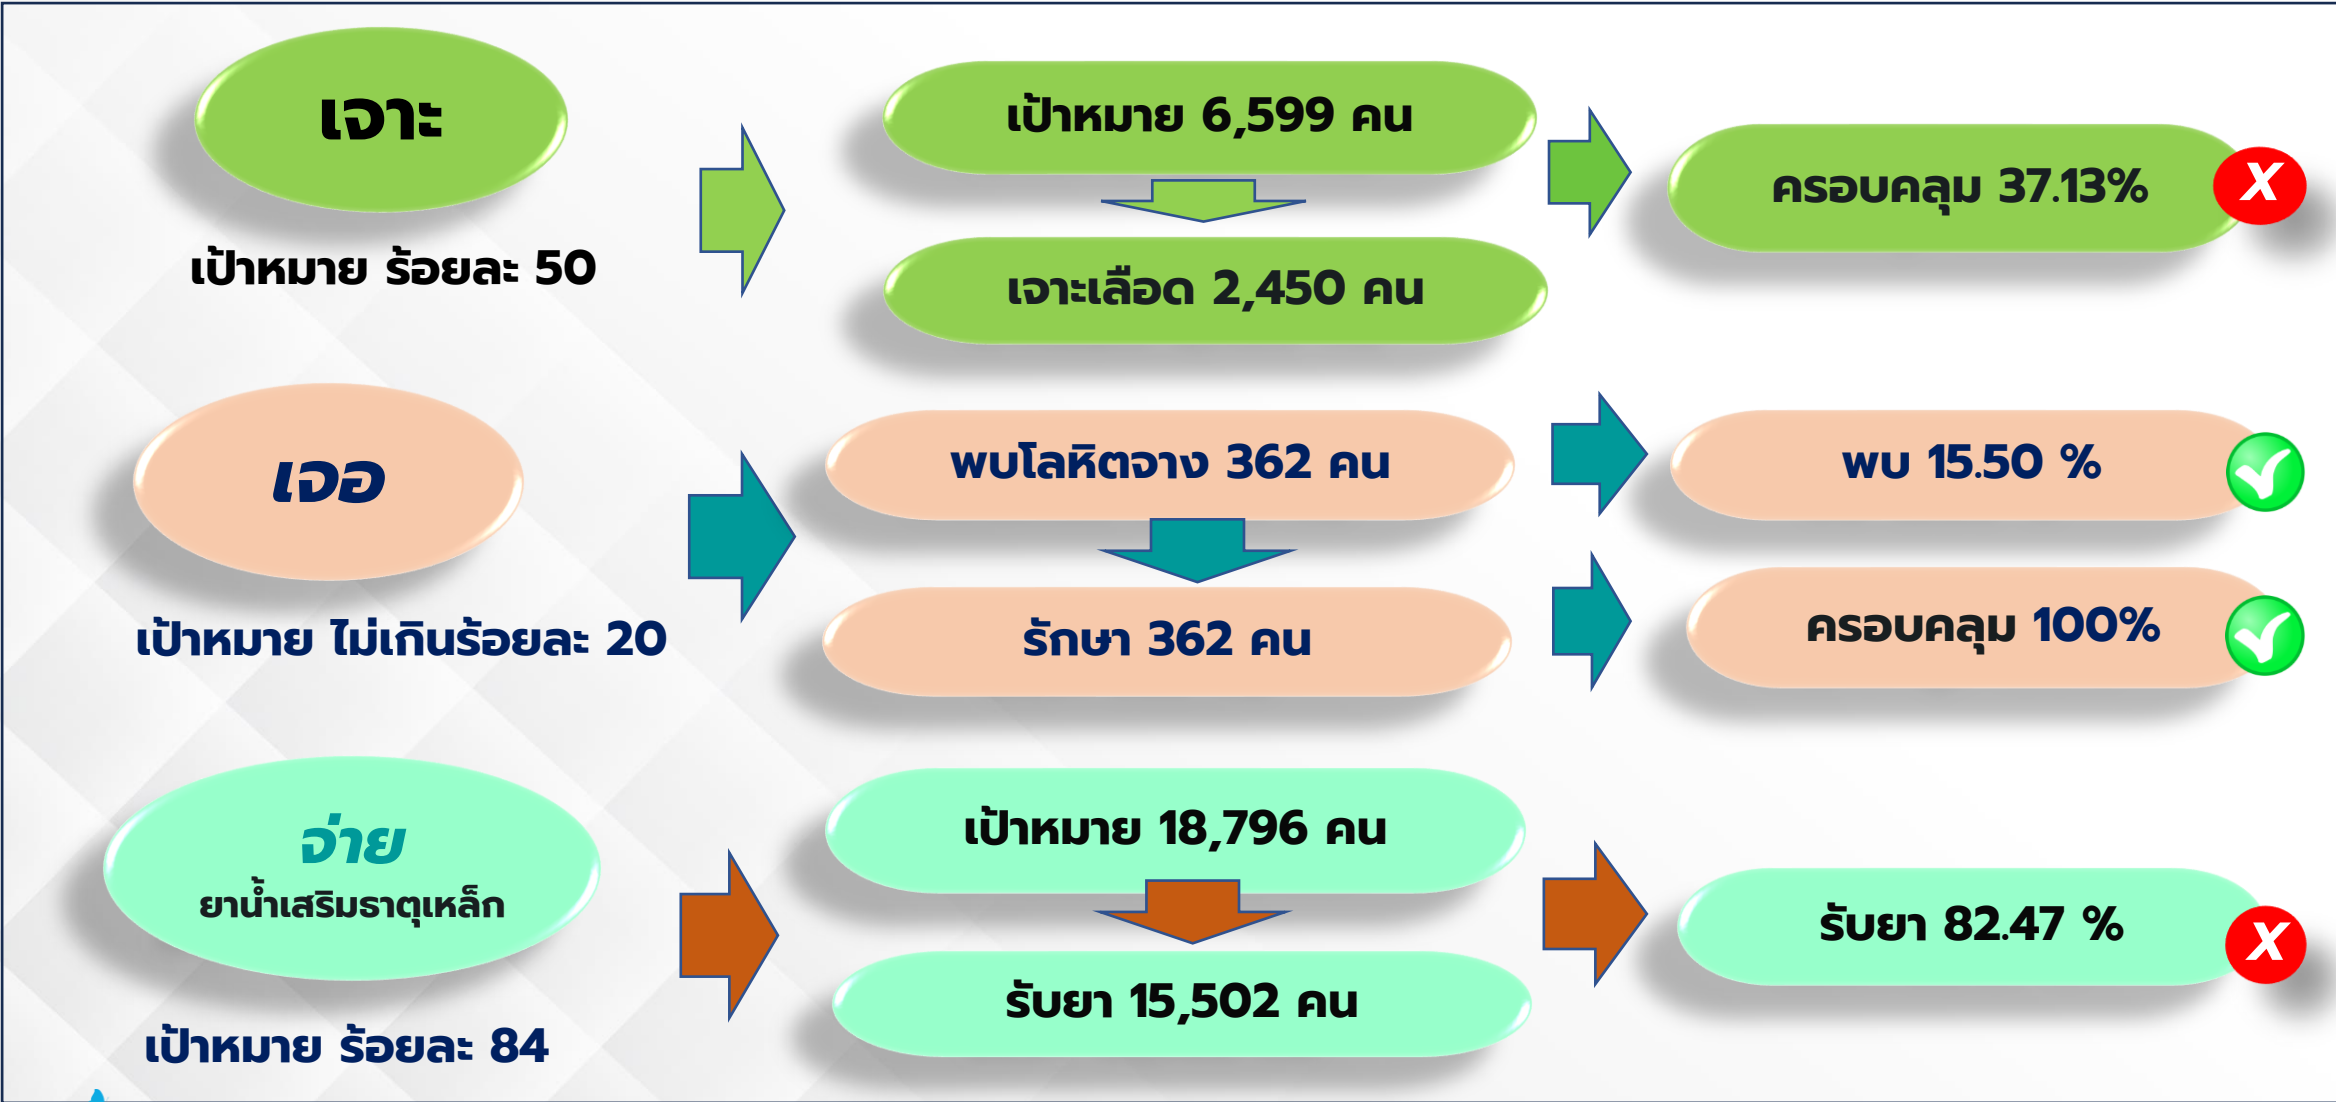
เจาะ

เป้าหมาย ร้อยละ 50

เป้าหมาย 6,599 คน

เจาะเลือด 2,450 คน

ครอบคลุม 37.13%

X

เจอ

เป้าหมาย ไม่เกินร้อยละ 20

พบโลหิตจาง 362 คน

รักษา 362 คน

พบ 15.50 %

ครอบคลุม 100%

จ่าย

ยาน้ำเสริมธาตุเหล็ก

เป้าหมาย ร้อยละ 84

เป้าหมาย 18,796 คน

รับยา 15,502 คน

รับยา 82.47 %

X